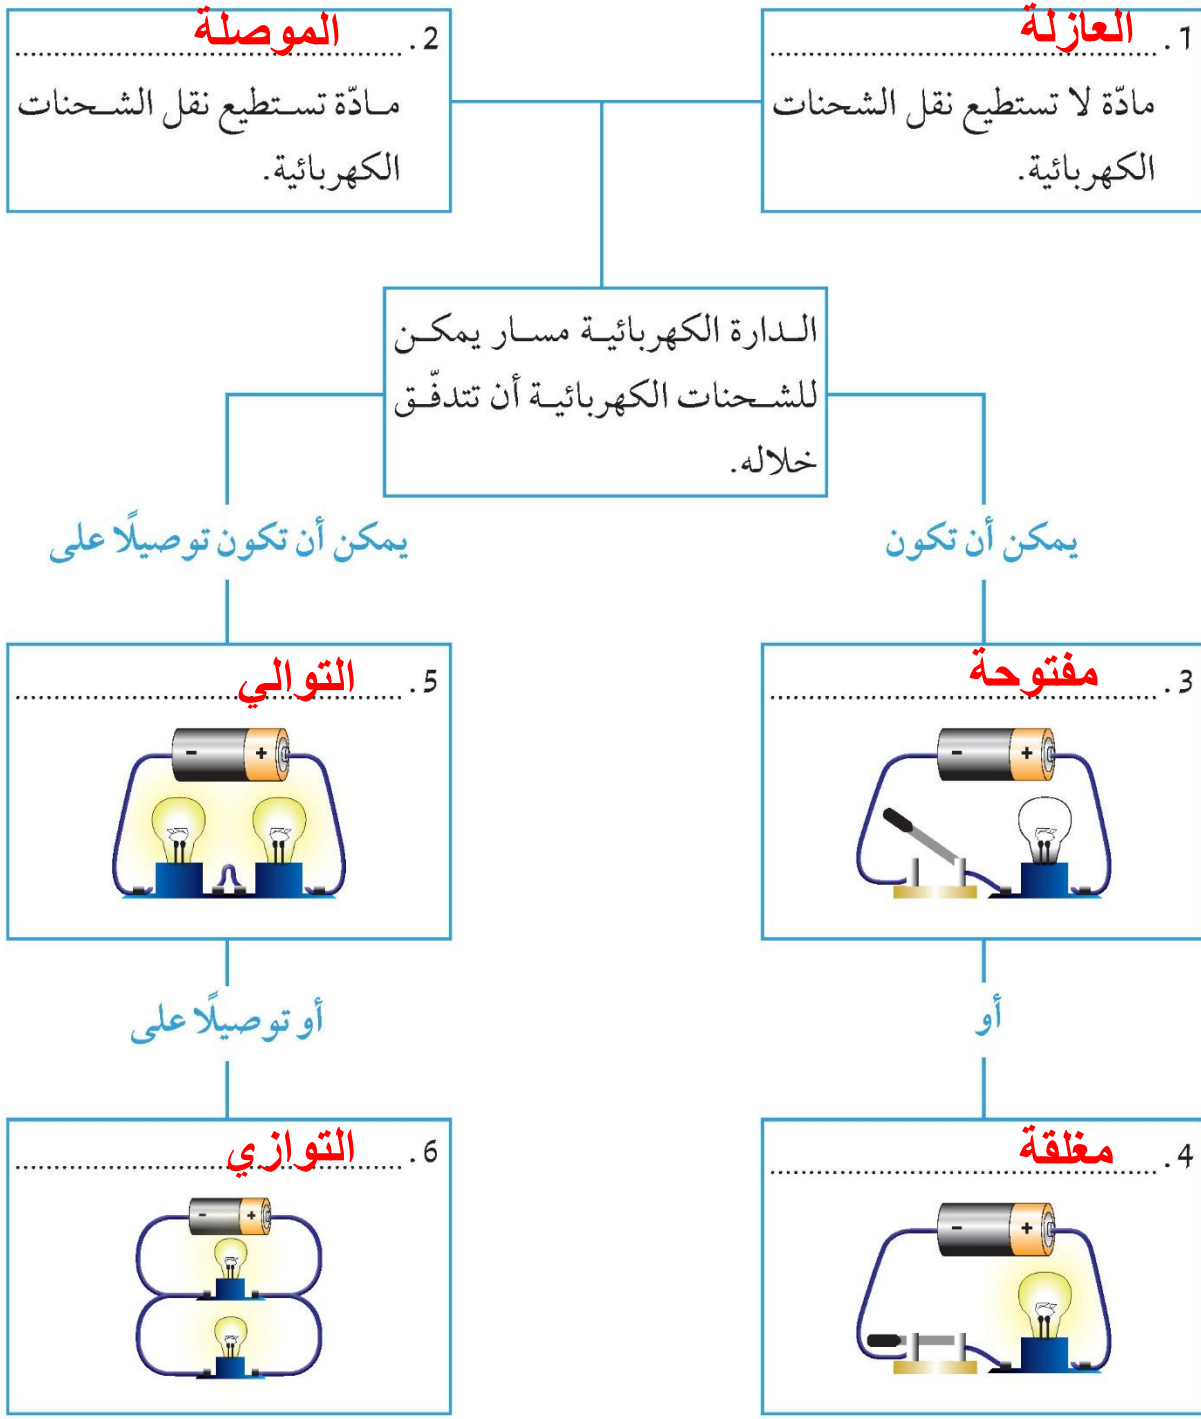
1. العازلة
مادّة لا تستطيع نقل الشحنات الكهربائية.

2. الموصلة
مادّة تستطيع نقل الشحنات الكهربائية.

الدارة الكهربائية مسار يمكن للشحنات الكهربائية أن تتدفّق خلاله.

يمكن أن تكون

يمكن أن تكون توصيلًا على

3. مفتوحة

- +

أو

4. مغلقة

- +

5. التوالي

- +

أو توصيلًا على

6. التوازي

- +